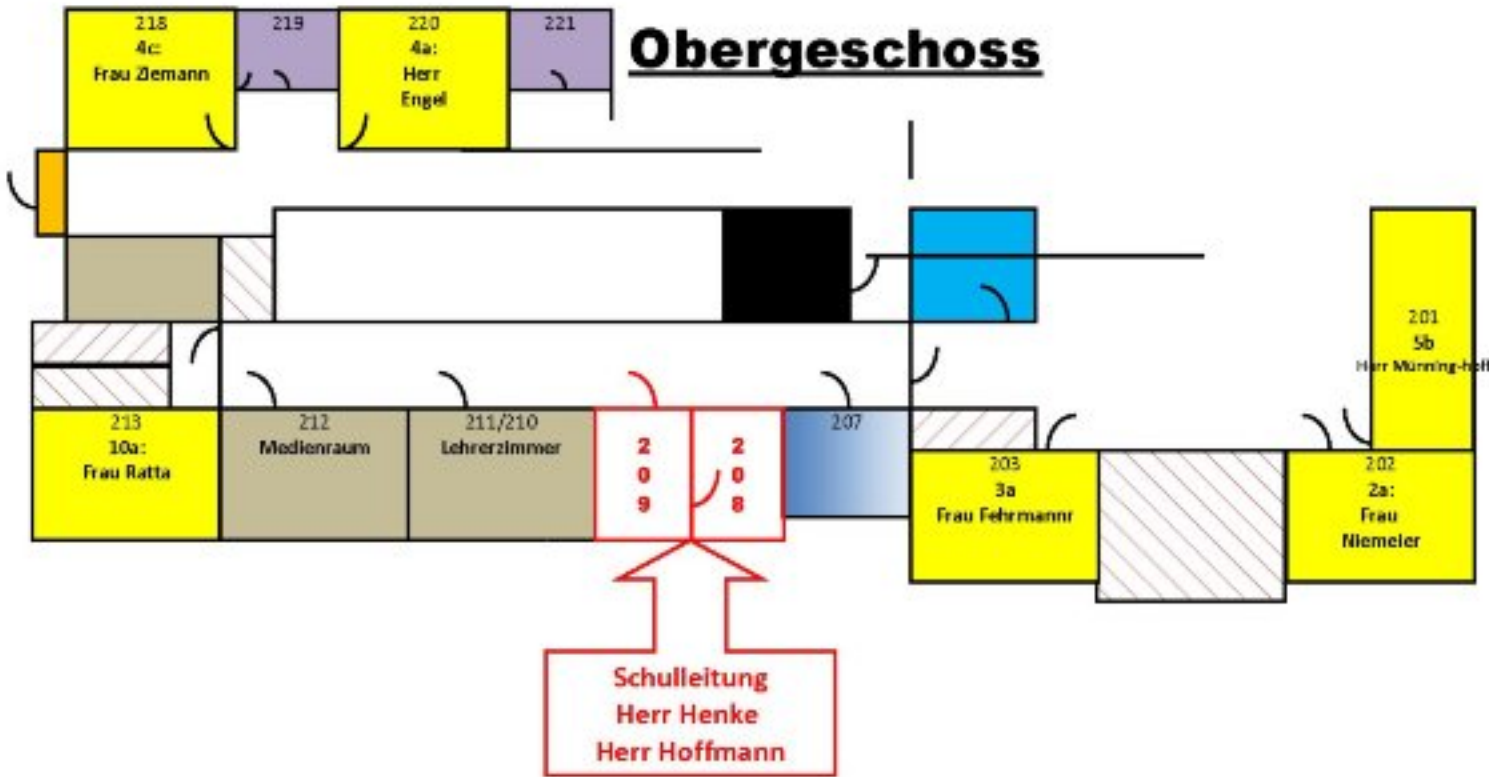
218
4c:
Frau Ziemann

219

220
4a:
Herr
Engel

221

Obergeschoss

201
5b
Herr Münning-hof

213
10a:
Frau Ratta

212
Medienraum

211/210
Lehrerzimmer

209

208

207

203
3a
Frau Fehrmannr

202
2a:
Frau
Niemeier

Schulleitung
Herr Henke
Herr Hoffmann